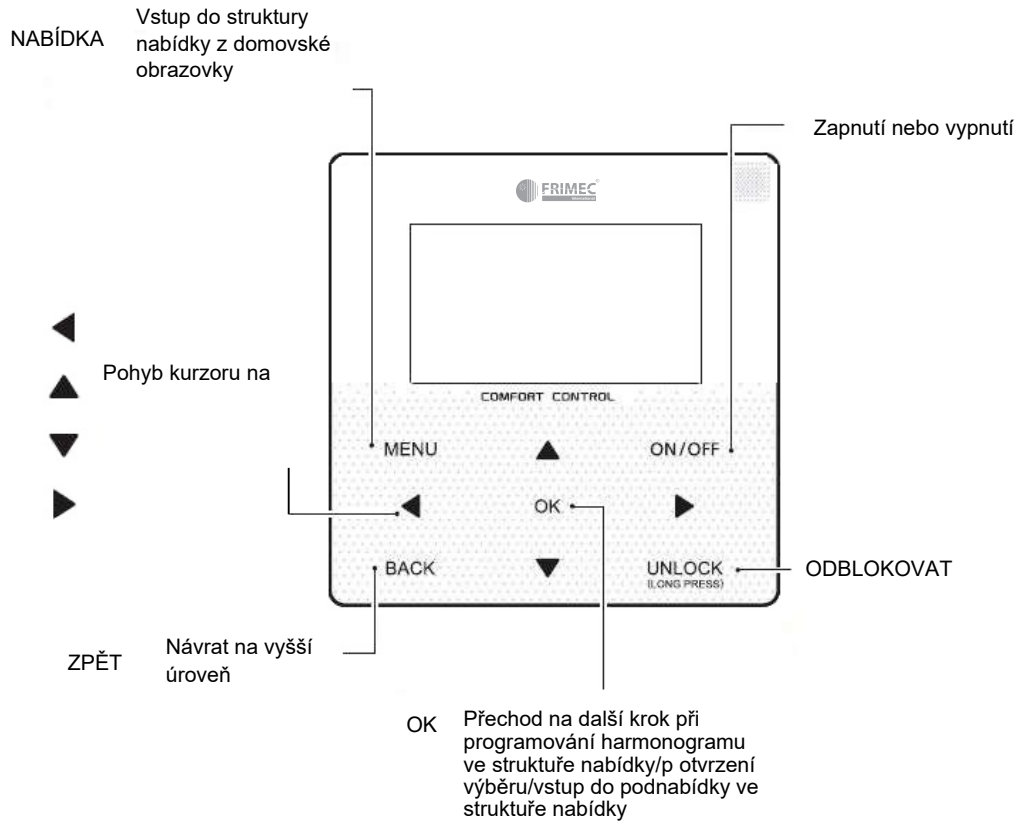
NABÍDKA

Vstup do struktury nabídky z domovské obrazovky

Zapnutí nebo vypnutí

FRIMEC

COMFORT CONTROL

◀

▲ Pohyb kurzoru na

▼

▶

MENU

▲

ON/OFF

◀

OK

▶

BACK

▼

UNLOCK (LONG PRESS)

ODBLOKOVAT

ZPĚT

Návrat na vyšší úroveň

OK

Přechod na další krok při programování harmonogramu ve struktuře nabídky/p otvrzení výběru/vstup do podnabídky ve struktuře nabídky